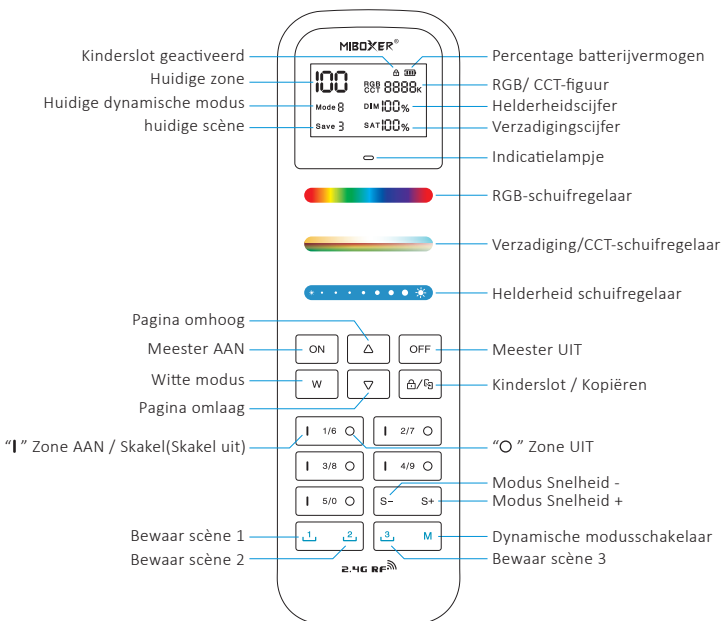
MIBOXER®

Kinderslot geactiveerd
Huidige zone
Huidige dynamische modus
huidige scène

100
RGB CCT 8888K
Mode 8
DIM 100%
Save 3
SAT 100%

Percentage batterijvermogen
RGB/ CCT-figuur
Helderheidscijfer
Verzadigingscijfer
Indicatielampje
RGB-schuifregelaar
Verzadiging/CCT-schuifregelaar
Helderheid schuifregelaar

Pagina omhoog
Meester AAN
Witte modus
Pagina omlaag
"I" Zone AAN / Skakel(Skakel uit)

ON
OFF
W
I 1/6 O
I 2/7 O
I 3/8 O
I 4/9 O
I 5/0 O
S-
S+
1
2
3
M

Meester UIT
Kinderslot / Kopiëren
"O" Zone UIT
Modus Snelheid -
Modus Snelheid +

Bewaar scène 1
Bewaar scène 2
Dynamische modusschakelaar
Bewaar scène 3

2.4G RF